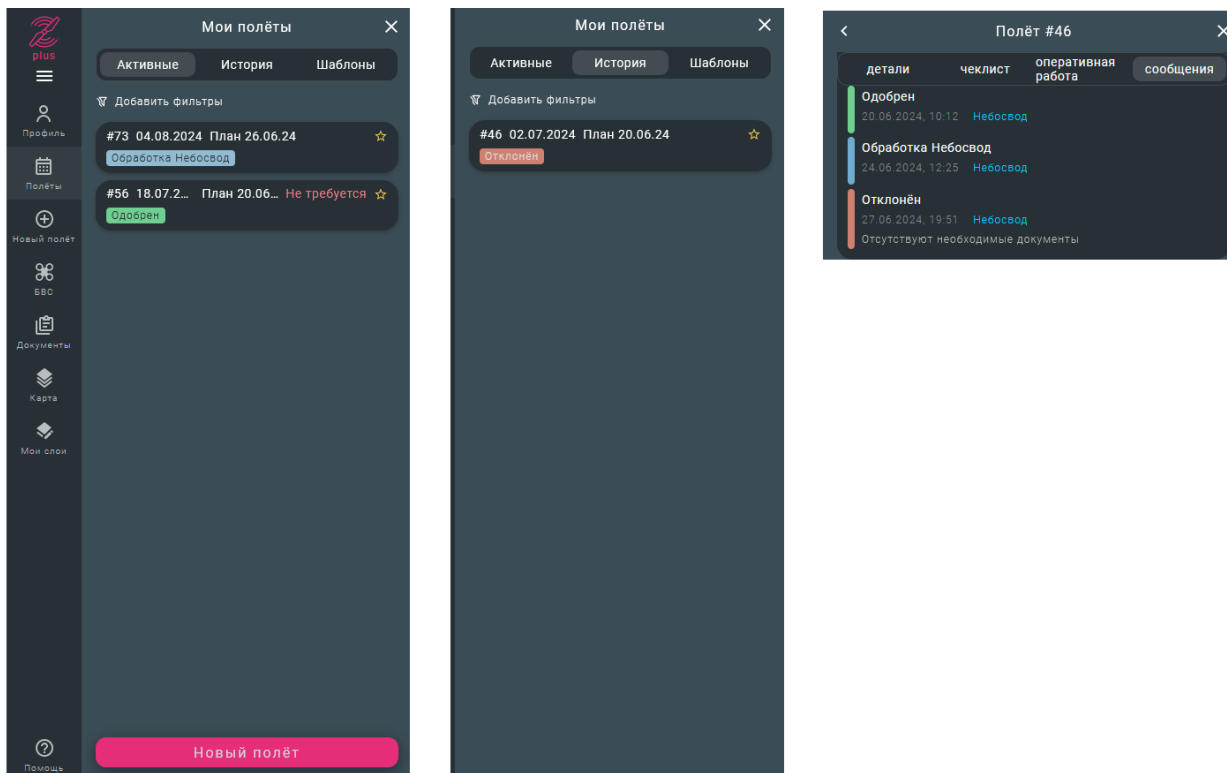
plus

Профиль

Полёты

Новый полёт

БВС

Документы

Карта

Мои слои

Помощь

Мои полёты

Активные | История | Шаблоны

Добавить фильтры

#73 04.08.2024 План 26.06.24
Обработка Небосвод

#56 18.07.2... План 20.06... Не требуется
Одобрен

Новый полёт

Мои полёты

Активные | История | Шаблоны

Добавить фильтры

#46 02.07.2024 План 20.06.24
Отклонён

Полёт #46

детали | чеклист | оперативная работа | сообщения

Одобрен
20.06.2024, 10:12 Небосвод

Обработка Небосвод
24.06.2024, 12:25 Небосвод

Отклонён
27.06.2024, 19:51 Небосвод
Отсутствуют необходимые документы